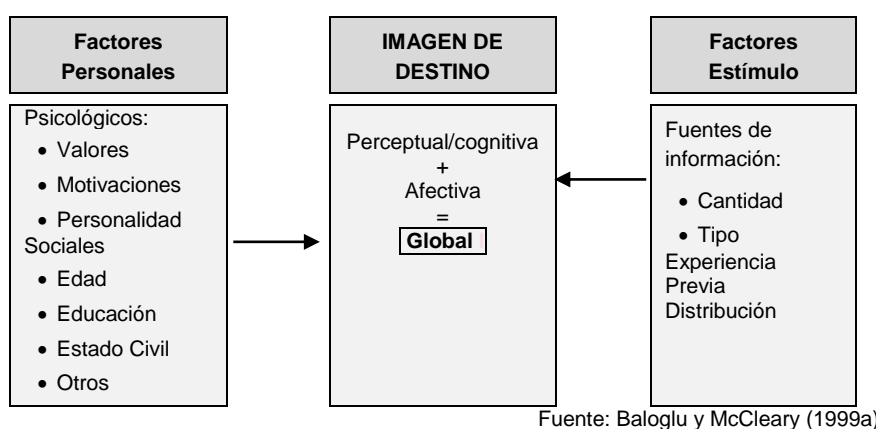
Factores Personales

Psicológicos:
- Valores
- Motivaciones
- Personalidad

Sociales
- Edad
- Educación
- Estado Civil
- Otros

IMAGEN DE DESTINO

Perceptual/cognitiva
+
Afectiva
=
Global

Factores Estímulo

Fuentes de información:
- Cantidad
- Tipo

Experiencia Previa
Distribución

Fuente: Baloglu y McCleary (1999a)